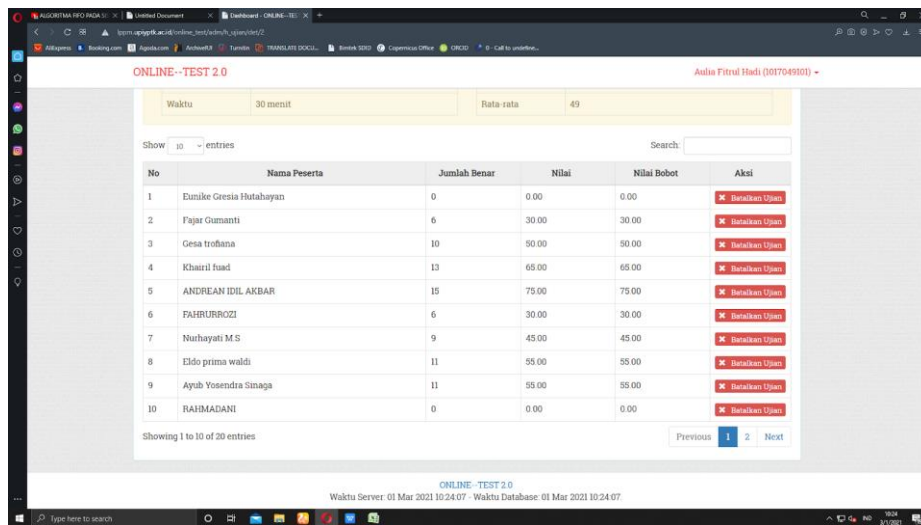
ALGORITMA FIFO PADA SI × | Untitled Document × | Dashboard - ONLINE--TE ×

lppm.upiyptk.ac.id/online_test/adm/h_ujian/det/2

AliExpress Booking.com Agoda.com ArchiveRX Turnitin TRANSLATE DOCU... Bimtek SERD Copernicus Office ORCID 0 - Call to undefine...

ONLINE--TEST 2.0

Aulia Fitrul Hadi (1017049101)

Waktu 30 menit Rata-rata 49

Show 10 entries

Search:

| No | Nama Peserta | Jumlah Benar | Nilai | Nilai Bobot | Aksi |
|---|---|---|---|---|---|
| 1 | Eunike Gresia Hutahayan | 0 | 0.00 | 0.00 | Batalkan Ujian |
| 2 | Fajar Gumanti | 6 | 30.00 | 30.00 | Batalkan Ujian |
| 3 | Gesa trofiana | 10 | 50.00 | 50.00 | Batalkan Ujian |
| 4 | Khairil fuad | 13 | 65.00 | 65.00 | Batalkan Ujian |
| 5 | ANDREAN IDIL AKBAR | 15 | 75.00 | 75.00 | Batalkan Ujian |
| 6 | FAHRURROZI | 6 | 30.00 | 30.00 | Batalkan Ujian |
| 7 | Nurhayati M.S | 9 | 45.00 | 45.00 | Batalkan Ujian |
| 8 | Eldo prima waldi | 11 | 55.00 | 55.00 | Batalkan Ujian |
| 9 | Ayub Yosendra Sinaga | 11 | 55.00 | 55.00 | Batalkan Ujian |
| 10 | RAHMADANI | 0 | 0.00 | 0.00 | Batalkan Ujian |

Showing 1 to 10 of 20 entries

Previous 1 2 Next

ONLINE--TEST 2.0
Waktu Server: 01 Mar 2021 10:24:07 - Waktu Database: 01 Mar 2021 10:24:07

Type here to search

10:24 3/1/2021